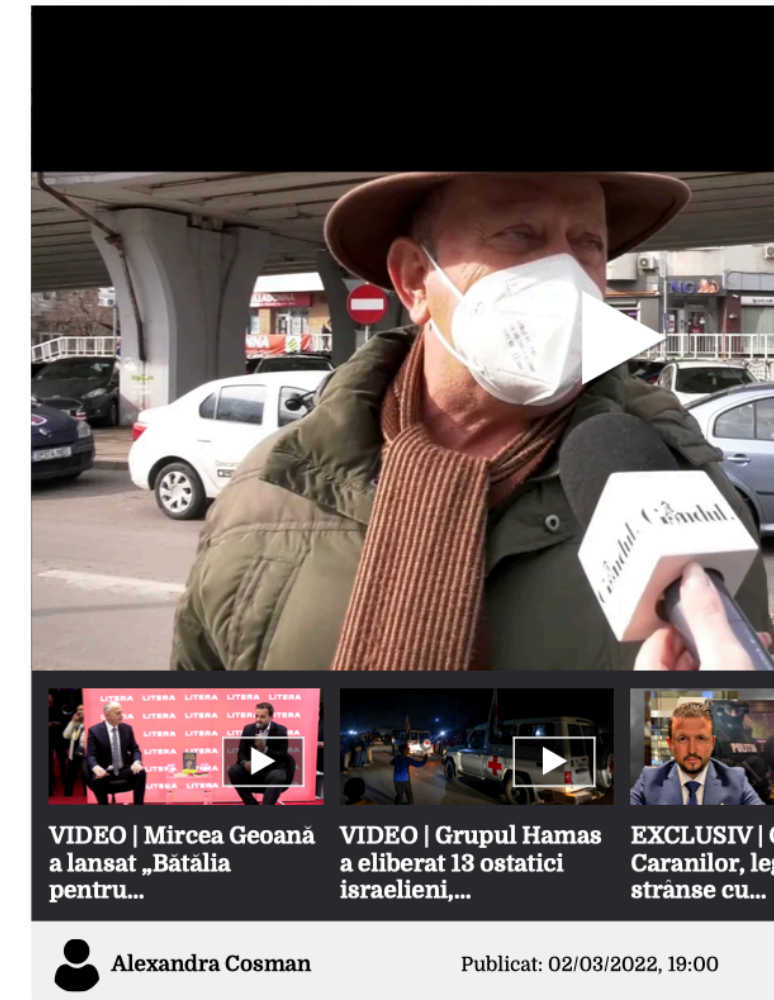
Gândul. Gândul.

LITERA LITERA LITERA LITERA LITERA

VIDEO | Mircea Geoană a lansat „Bătălia pentru...

VIDEO | Grupul Hamas a eliberat 13 ostatici israelieni,...

EXCLUSIV | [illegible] Caranilor, le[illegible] strânse cu...

Alexandra Cosman

Publicat: 02/03/2022, 19:00